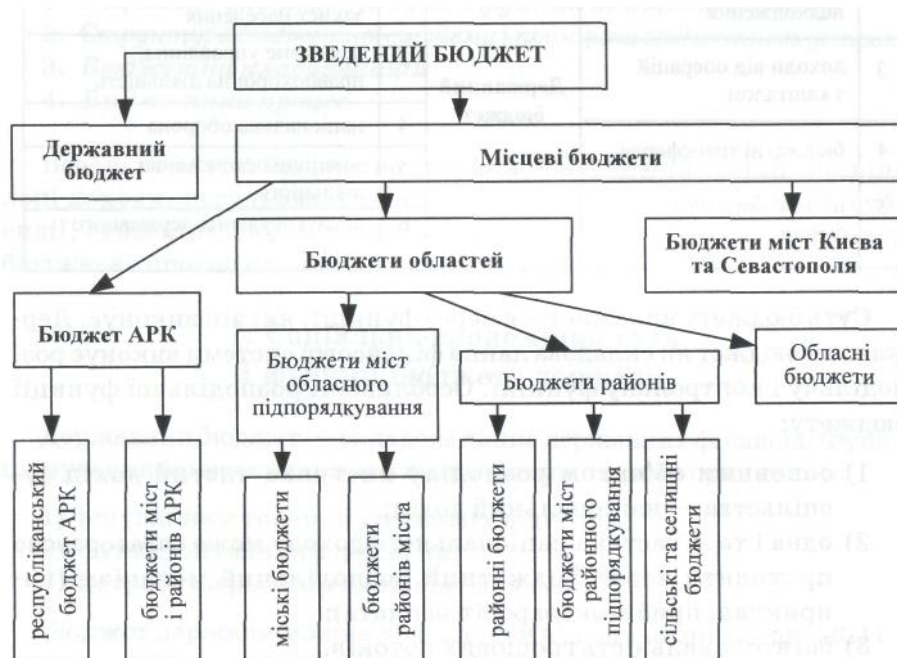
ЗВЕДЕНИЙ БЮДЖЕТ

Державний бюджет

Місцеві бюджети

Бюджети областей

Бюджети міст Києва та Севастополя

Бюджет АРК

Бюджети міст обласного підпорядкування

Бюджети районів

Обласні бюджети

республіканський бюджет АРК

бюджети міст і районів АРК

міські бюджети

бюджети районів міста

районні бюджети

бюджети міст районного підпорядкування

сільські та селищні бюджети